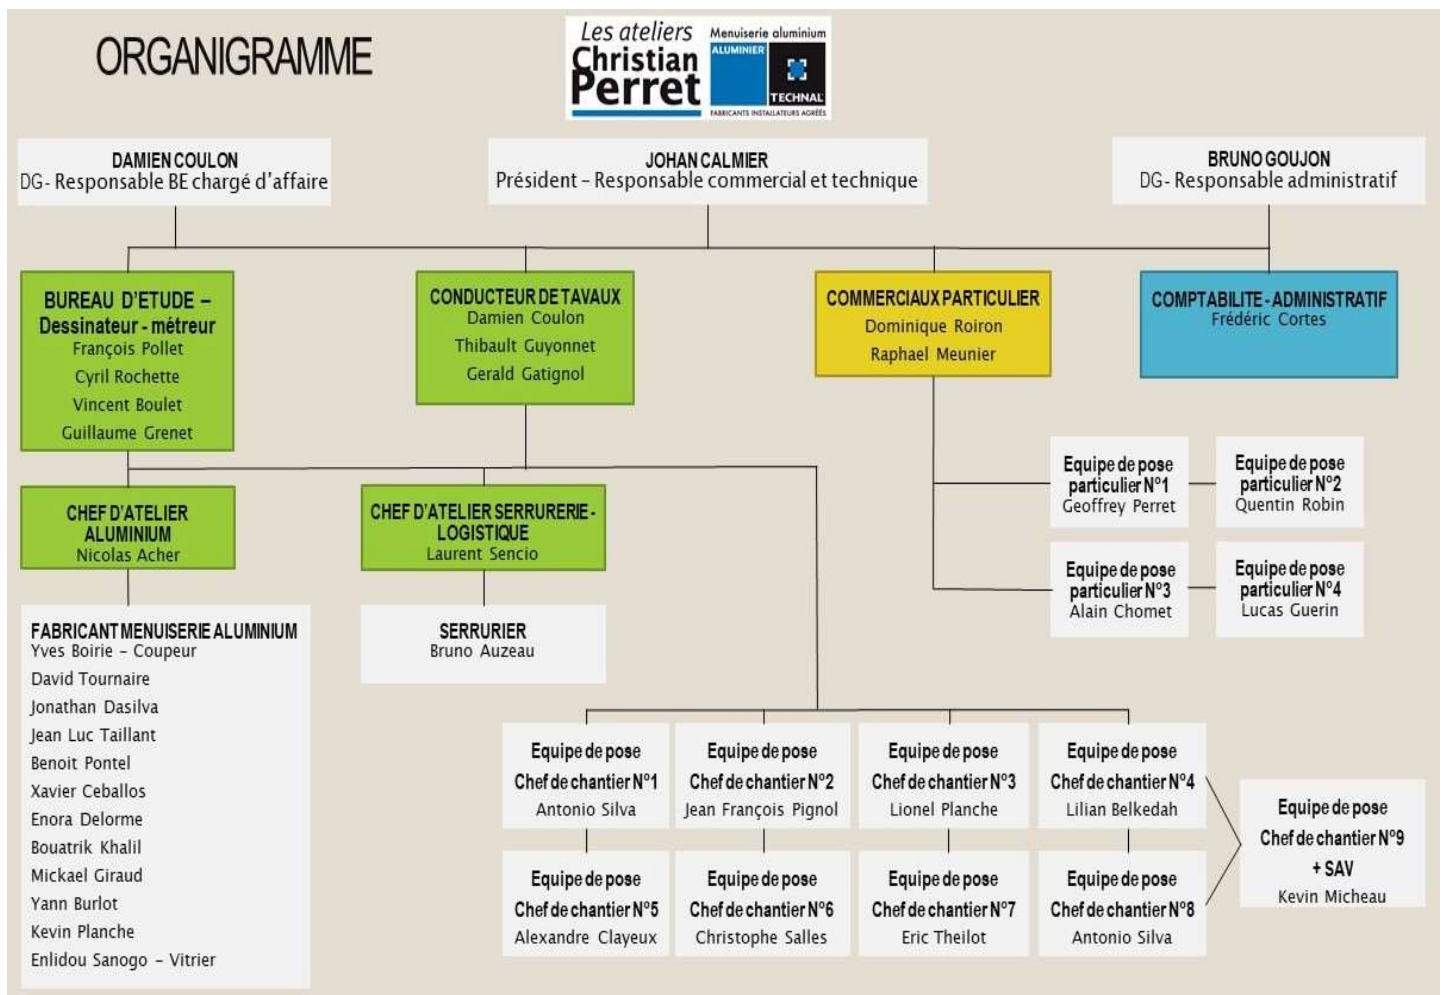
ORGANIGRAMME

Les ateliers Christian Perret
Menuiserie aluminium
ALUMINIER
TECHNAL
FABRICANTS INSTALLATEURS AGRÉES

DAMIEN COULON
DG- Responsable BE chargé d'affaire

JOHAN CALMIER
Président – Responsable commercial et technique

BRUNO GOUJON
DG- Responsable administratif

BUREAU D'ETUDE – Dessinateur - métreur
François Pollet
Cyril Rochette
Vincent Boulet
Guillaume Grenet

CONDUCTEUR DE TAVAUX
Damien Coulon
Thibault Guyonnet
Gerald Gatignol

COMMERCIAUX PARTICULIER
Dominique Roiron
Raphael Meunier

COMPTABILITE - ADMINISTRATIF
Frédéric Cortes

Equipe de pose particulier N°1
Geoffrey Perret

Equipe de pose particulier N°2
Quentin Robin

Equipe de pose particulier N°3
Alain Chomet

Equipe de pose particulier N°4
Lucas Guerin

CHEF D'ATELIER ALUMINIUM
Nicolas Acher

CHEF D'ATELIER SERRURERIE - LOGISTIQUE
Laurent Sencio

FABRICANT MENUISERIE ALUMINIUM
Yves Boirie – Coupeur
David Tournaire
Jonathan Dasilva
Jean Luc Taillant
Benoit Pontel
Xavier Ceballos
Enora Delorme
Bouatrik Khalil
Mickael Giraud
Yann Burlot
Kevin Planche
Enlidou Sanogo – Vitrier

SERRURIER
Bruno Auzeau

Equipe de pose
Chef de chantier N°1
Antonio Silva

Equipe de pose
Chef de chantier N°2
Jean François Pignol

Equipe de pose
Chef de chantier N°3
Lionel Planche

Equipe de pose
Chef de chantier N°4
Lilian Belkedah

Equipe de pose
Chef de chantier N°9
+ SAV
Kevin Micheau

Equipe de pose
Chef de chantier N°5
Alexandre Clayeux

Equipe de pose
Chef de chantier N°6
Christophe Salles

Equipe de pose
Chef de chantier N°7
Eric Theilot

Equipe de pose
Chef de chantier N°8
Antonio Silva